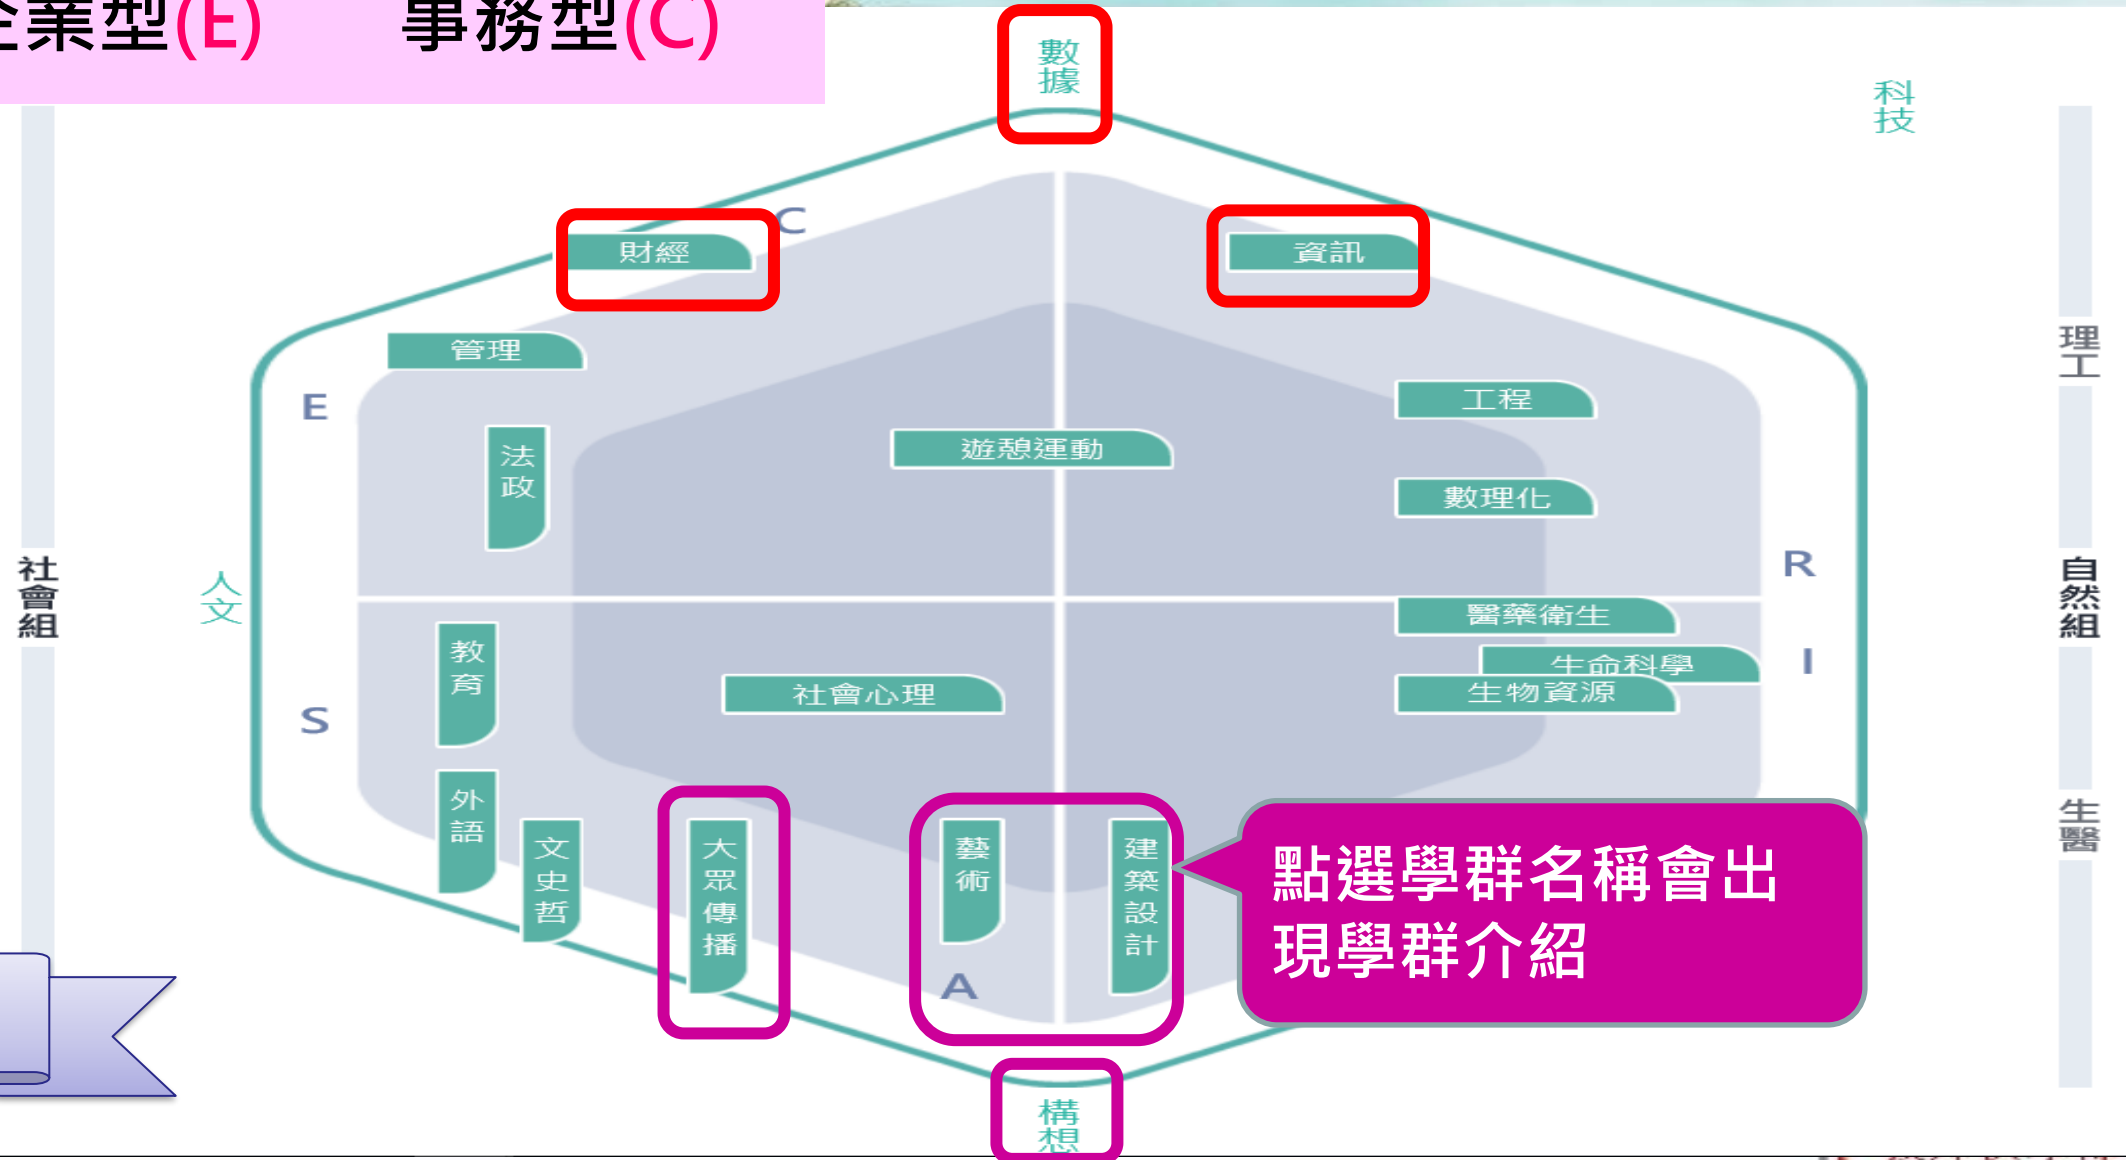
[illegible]業型(E) 事務型(C)

數據

科技

C

財經

資訊

管理

理工

E

工程

法政

遊憩運動

數理化

R

社會組

人文

自然組

醫藥衛生

教育

生命科學

I

社會心理

生物資源

S

生醫

外語

文史哲

大眾傳播

藝術

建築設計

點選學群名稱會出現學群介紹

A

構想